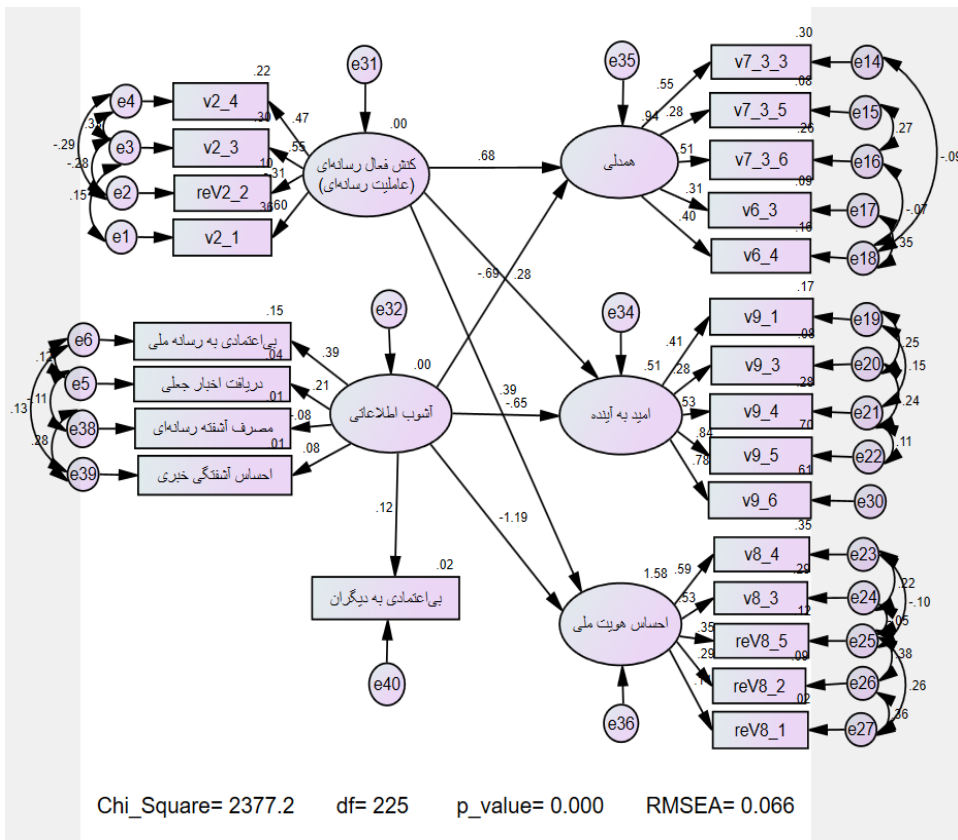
e31
.00
کنش فعال رسانه‌ای (عاملیت رسانه‌ای)
.22
e4
v2_4
.47
.30
e3
v2_3
.55
-.29
.37
-.28
.10
.31
e2
reV2_2
.15
.36
.60
e1
v2_1
.68
e35
.30
v7_3_3
e14
.55
.08
.94
.28
v7_3_5
e15
.27
همدلی
.26
.51
v7_3_6
e16
-.09
.31
.09
v6_3
e17
-.07
.40
.16
v6_4
e18
.35
-.69
.28
e32
.15
بی‌اعتمادی به رسانه ملی
e6
.04
.39
.00
.12
دریافت اخبار جعلی
e5
.21
.01
.13
.11
آشوب اطلاعاتی
مصرف آشفته رسانه‌ای
e38
.08
.28
.01
.08
احساس آشفتگی خبری
e39
e34
.17
v9_1
e19
.41
.08
.51
.28
v9_3
e20
.25
.15
.39
-.65
.53
.28
v9_4
e21
امید به آینده
.24
.84
.70
v9_5
e22
.11
.78
.61
v9_6
e30
.12
-1.19
.02
بی‌اعتمادی به دیگران
e40
.35
v8_4
e23
1.58
.59
.29
.22
v8_3
e24
-.10
.53
.12
.05
احساس هویت ملی
.35
reV8_5
e25
.29
.09
.38
reV8_2
e26
.26
.02
reV8_1
e27
.36
e36
Chi_Square= 2377.2 df= 225 p_value= 0.000 RMSEA= 0.066